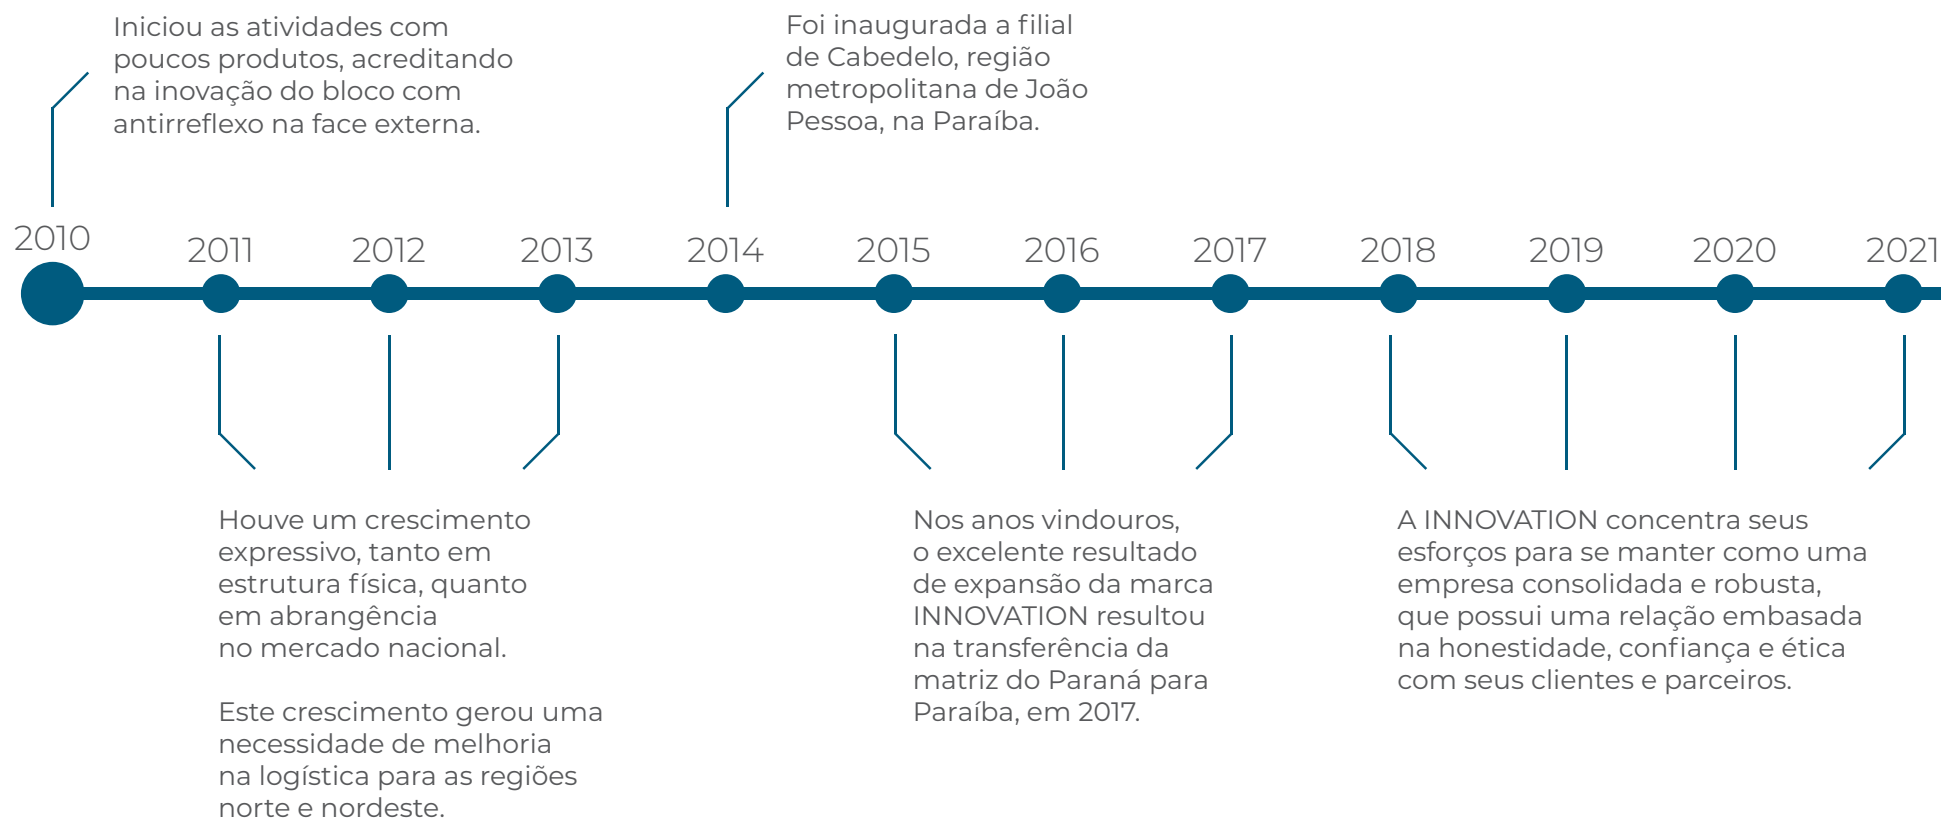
Iniciou as atividades com poucos produtos, acreditando na inovação do bloco com antirreflexo na face externa.

Foi inaugurada a filial de Cabedelo, região metropolitana de João Pessoa, na Paraíba.

2010

2011

2012

2013

2014

2015

2016

2017

2018

2019

2020

2021

Houve um crescimento expressivo, tanto em estrutura física, quanto em abrangência no mercado nacional.

Este crescimento gerou uma necessidade de melhoria na logística para as regiões norte e nordeste.

Nos anos vindouros, o excelente resultado de expansão da marca INNOVATION resultou na transferência da matriz do Paraná para Paraíba, em 2017.

A INNOVATION concentra seus esforços para se manter como uma empresa consolidada e robusta, que possui uma relação embasada na honestidade, confiança e ética com seus clientes e parceiros.